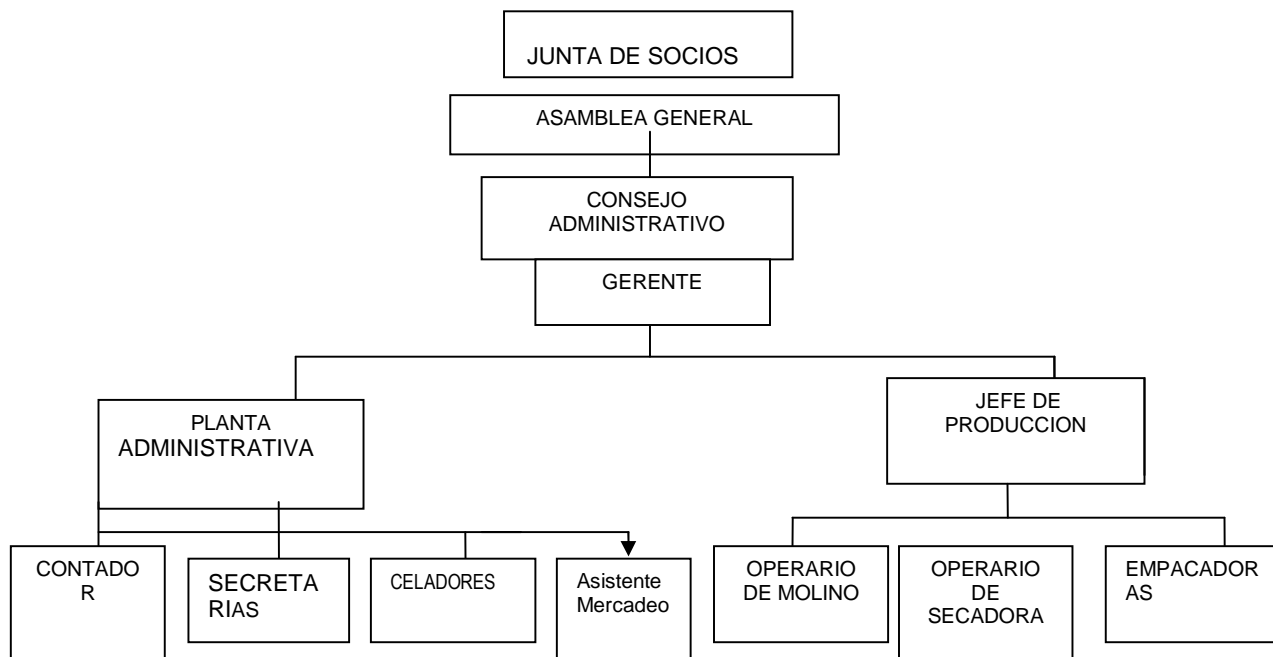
JUNTA DE SOCIOS

ASAMBLEA GENERAL

CONSEJO ADMINISTRATIVO

GERENTE

PLANTA ADMINISTRATIVA

JEFE DE PRODUCCION

CONTADOR

SECRETARIAS

CELADORES

Asistente Mercadeo

OPERARIO DE MOLINO

OPERARIO DE SECADORA

EMPACADORAS